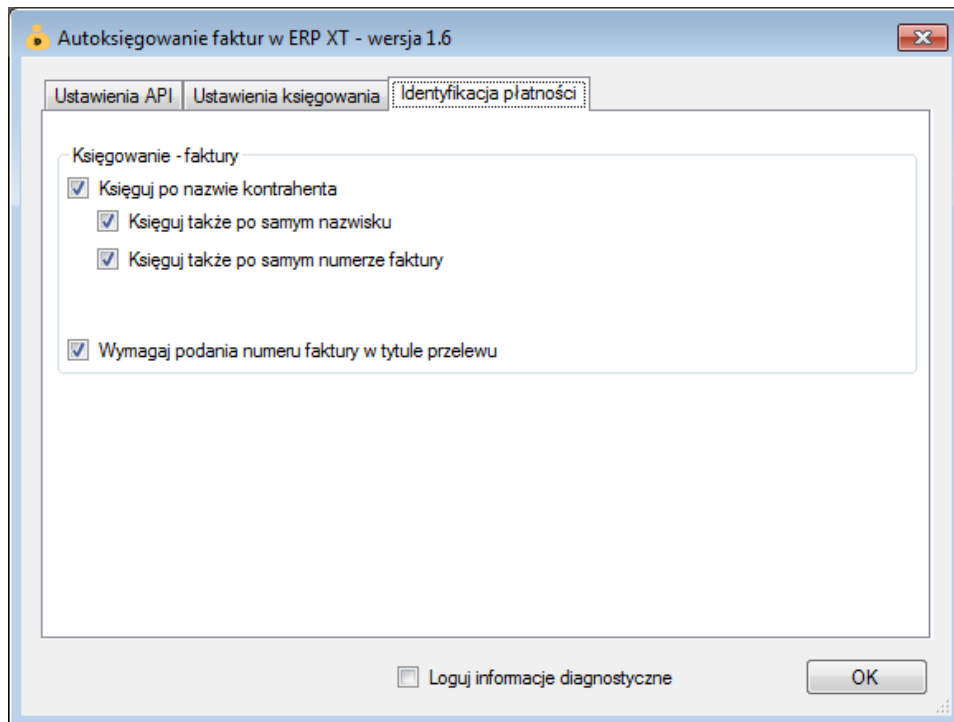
Autoksięgowanie faktur w ERP XT - wersja 1.6

Ustawienia API | Ustawienia księgowania | Identyfikacja płatności

Księgowanie - faktury

Księguj po nazwie kontrahenta

Księguj także po samym nazwisku

Księguj także po samym numerze faktury

Wymagaj podania numeru faktury w tytule przelewu

Loguj informacje diagnostyczne

OK